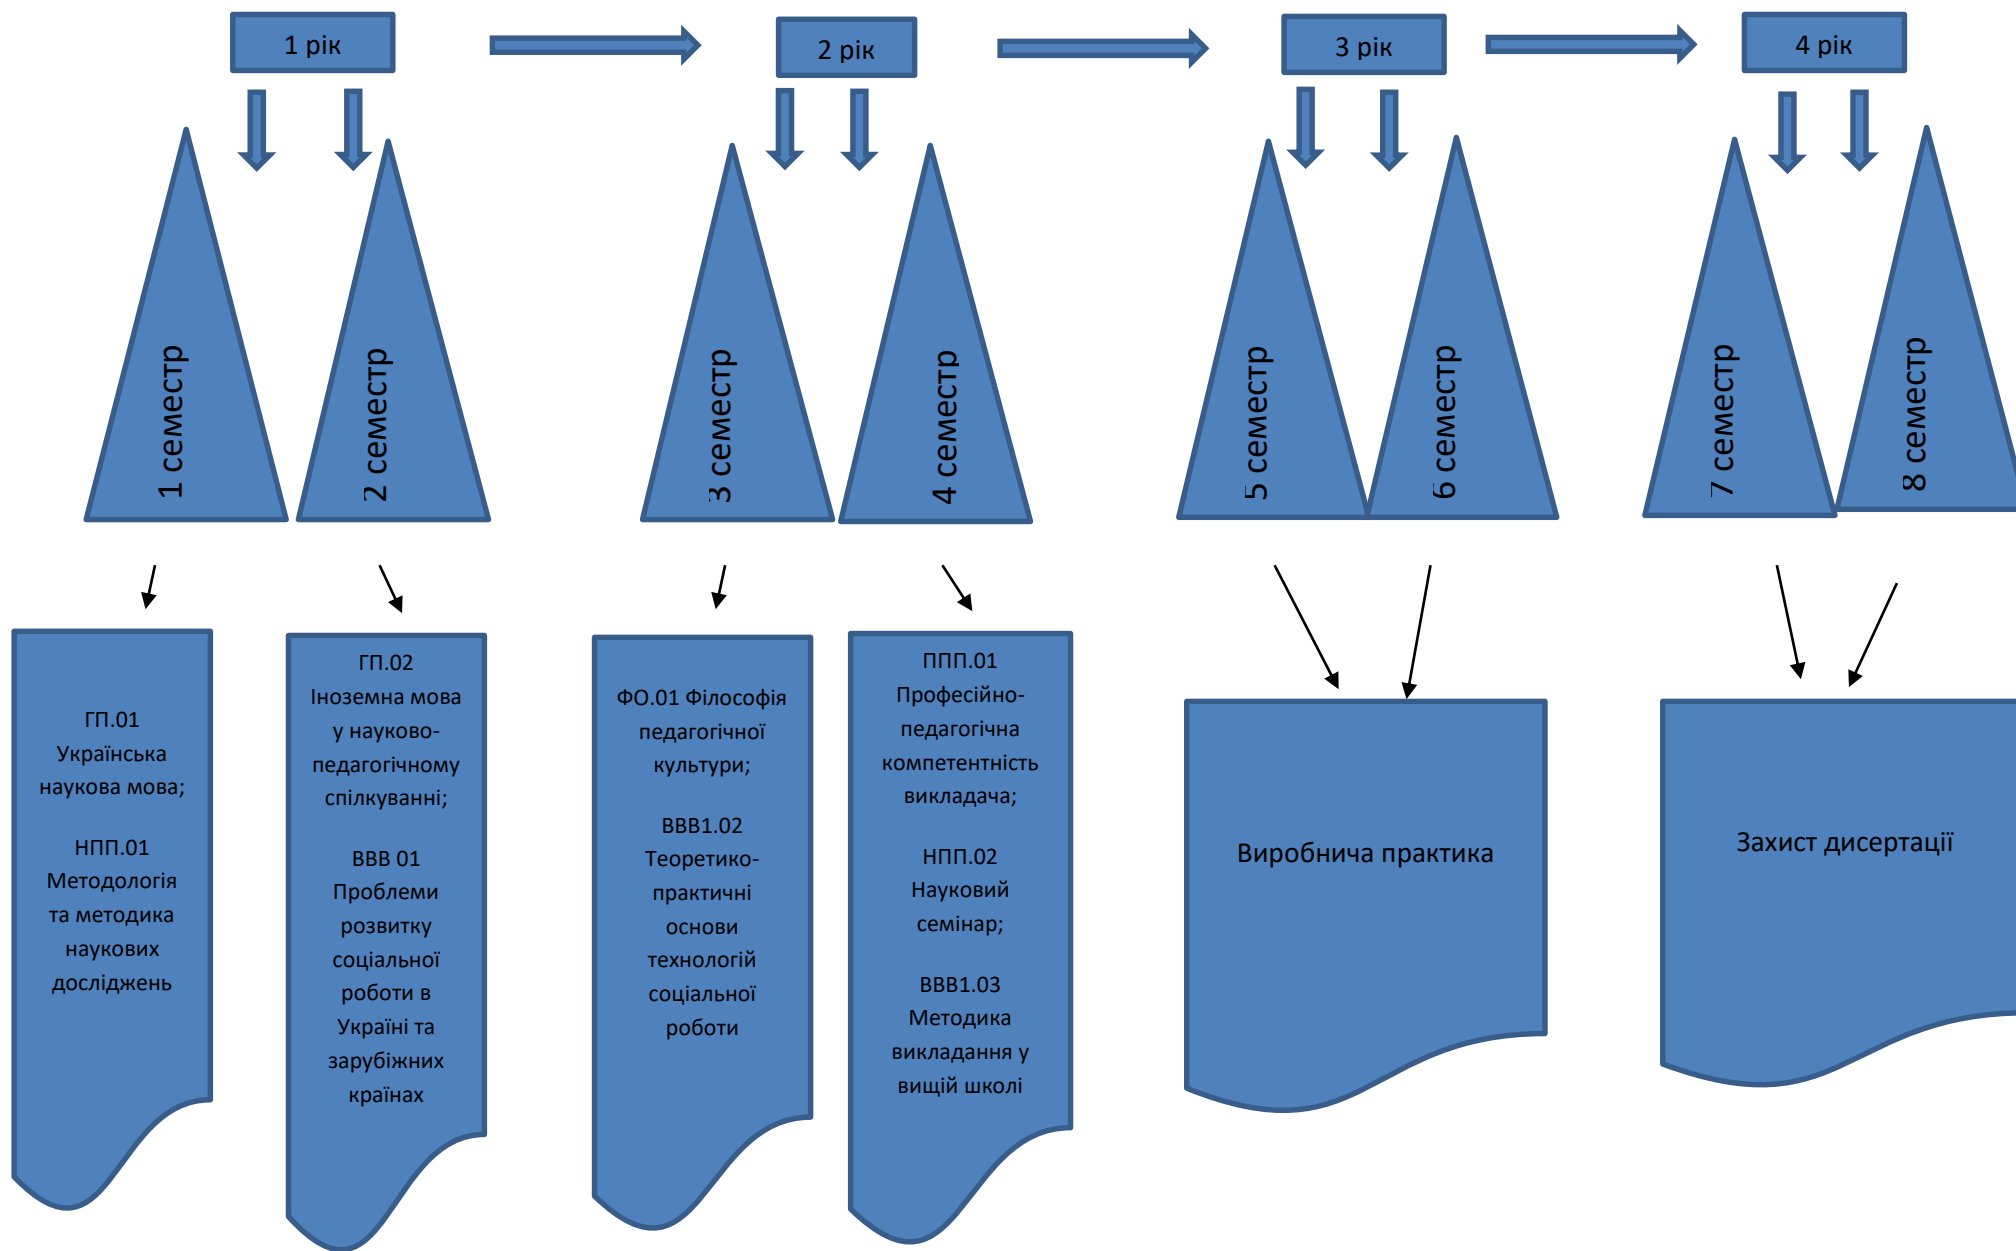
1 рік

2 рік

3 рік

4 рік

1 семестр

2 семестр

3 семестр

4 семестр

5 семестр

6 семестр

7 семестр

8 семестр

ГП.01 Українська наукова мова;

НПП.01 Методологія та методика наукових досліджень

ГП.02 Іноземна мова у науково-педагогічному спілкуванні;

ВВВ 01 Проблеми розвитку соціальної роботи в Україні та зарубіжних країнах

ФО.01 Філософія педагогічної культури;

ВВВ1.02 Теоретико-практичні основи технологій соціальної роботи

ППП.01 Професійно-педагогічна компетентність викладача;

НПП.02 Науковий семінар;

ВВВ1.03 Методика викладання у вищій школі

Виробнича практика

Захист дисертації